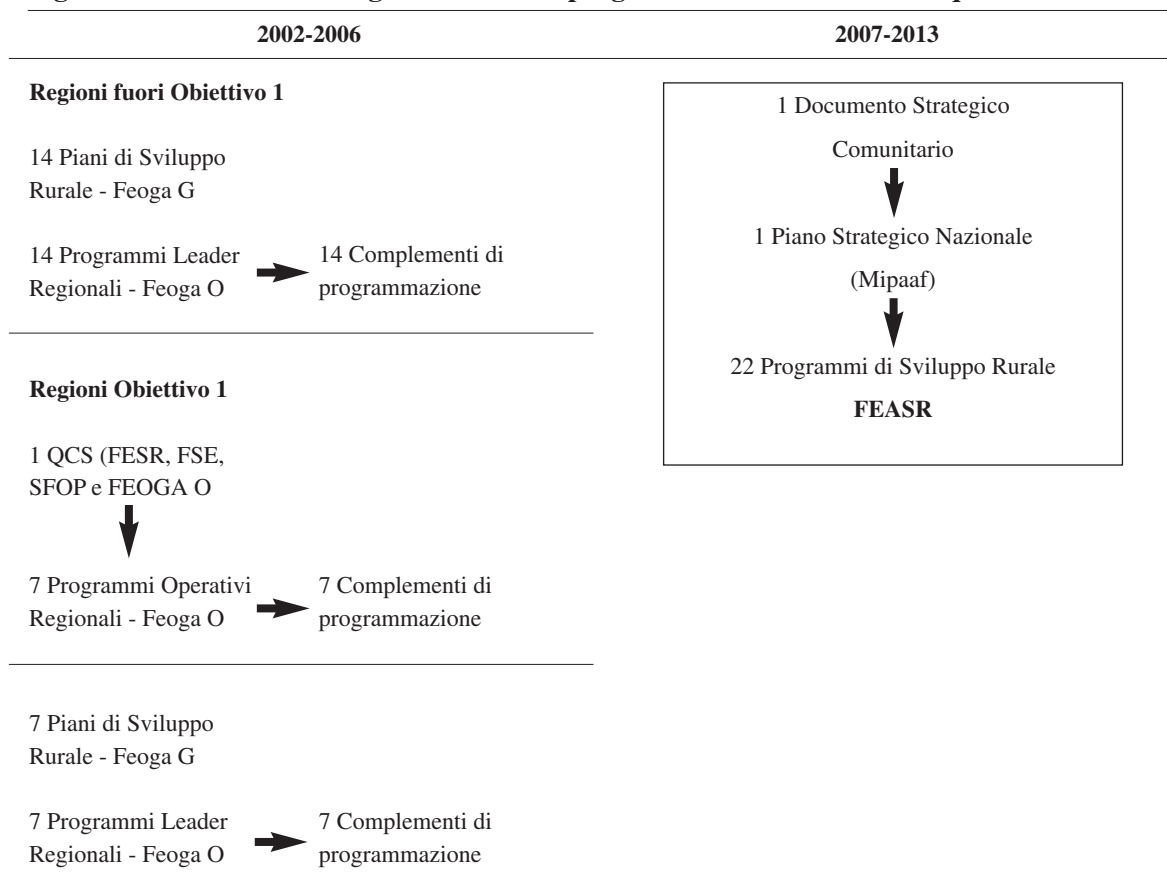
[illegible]

| 2002-2006 | 2007-2013 |
|---|---|

**Regioni fuori Obiettivo 1**

14 Piani di Sviluppo Rurale - Feoga G

14 Programmi Leader Regionali - Feoga O

14 Complementi di programmazione

**Regioni Obiettivo 1**

1 QCS (FESR, FSE, SFOP e FEOGA O

7 Programmi Operativi Regionali - Feoga O

7 Complementi di programmazione

7 Piani di Sviluppo Rurale - Feoga G

7 Programmi Leader Regionali - Feoga O

7 Complementi di programmazione

1 Documento Strategico Comunitario

1 Piano Strategico Nazionale (Mipaaf)

22 Programmi di Sviluppo Rurale

**FEASR**